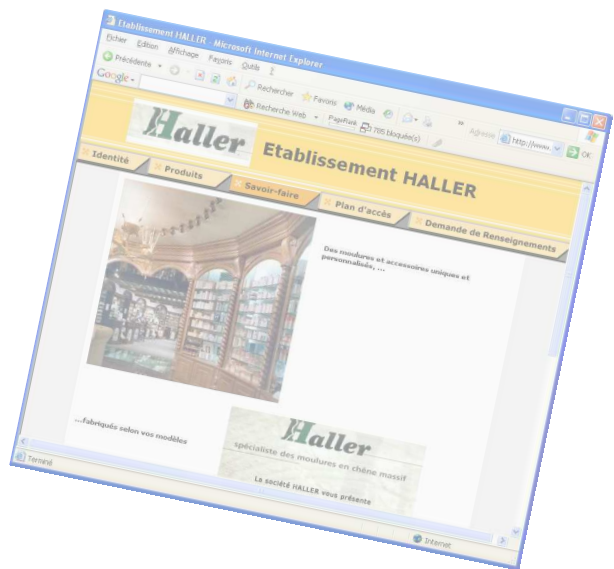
Etablissement HALLER - Microsoft Internet Explorer

Fichier Edition Affichage Favoris Outils ?

Précédente

Rechercher Favoris Média

Google

Recherche Web PageRank 785 bloqué(s)

Adresse http://www. OK

Haller

Etablissement HALLER

Identité Produits Savoir-faire Plan d'accès Demande de Renseignements

Des moulures et accessoires uniques et personnalisés, ...

...fabriqués selon vos modèles

Haller

spécialiste des moulures en chêne massif

La société HALLER vous présente

Terminé

Internet